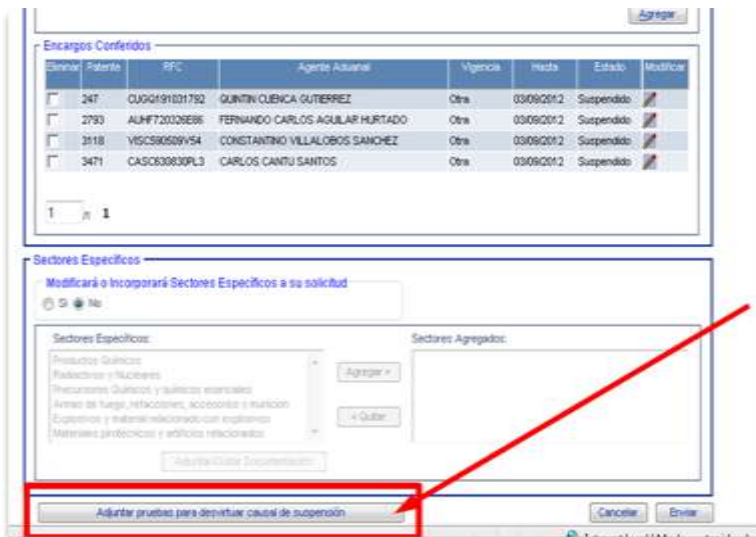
Agregar

Encargos Conferidos

| Eliminar | Patente | RFC | Agente Aduanal | Vigencia | Hasta | Estado | Modificar |
|---|---|---|---|---|---|---|---|
| | 247 | CUGQ191031792 | QUINTIN CUENCA GUTIERREZ | Otra | 03/09/2012 | Suspendido | |
| | 2793 | AUHF720326E86 | FERNANDO CARLOS AGUILAR HURTADO | Otra | 03/09/2012 | Suspendido | |
| | 3118 | VISC590509V54 | CONSTANTINO VILLALOBOS SANCHEZ | Otra | 03/09/2012 | Suspendido | |
| | 3471 | CASC630830PL3 | CARLOS CANTU SANTOS | Otra | 03/09/2012 | Suspendido | |

1 /1 1

Sectores Específicos

Modificará o Incorporará Sectores Específicos a su solicitud

Si No

Sectores Específicos:

Productos Químicos
Radiactivos y Nucleares
Precursores Químicos y químicos esenciales
Armas de fuego, refacciones, accesorios y munición
Explosivos y material relacionado con explosivos
Materiales pirotécnicos y artificios relacionados

Agregar »

« Quitar

Sectores Agregados:

Adjuntar/Quitar Documentación

Adjuntar pruebas para desvirtuar causal de suspensión

Cancelar Enviar

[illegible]